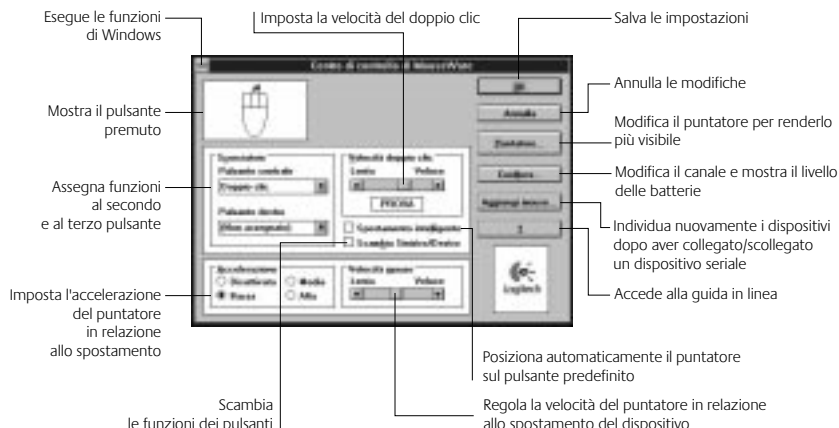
Esegue le funzioni di Windows

Imposta la velocità del doppio clic

Salva le impostazioni

Annulla le modifiche

Mostra il pulsante premuto

Modifica il puntatore per renderlo più visibile

Modifica il canale e mostra il livello delle batterie

Assegna funzioni al secondo e al terzo pulsante

Individua nuovamente i dispositivi dopo aver collegato/scollegato un dispositivo seriale

Accede alla guida in linea

Imposta l'accelerazione del puntatore in relazione allo spostamento

Posiziona automaticamente il puntatore sul pulsante predefinito

Scambia le funzioni dei pulsanti

Regola la velocità del puntatore in relazione allo spostamento del dispositivo

Centro di controllo di MouseWare

OK

Annulla

Puntatore...

Cordless

Aggiungi mouse...

?

Logitech

Spostamento intelligente

Scambia Sinistro/Destro

Velocità doppio clic

Lento

Veloce

PROVA

Accelerazione

Disattivato

Basso

Media

Alta

Velocità mouse

Lento

Veloce

Pulsante centrale

Doppio clic

Pulsante destro

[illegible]